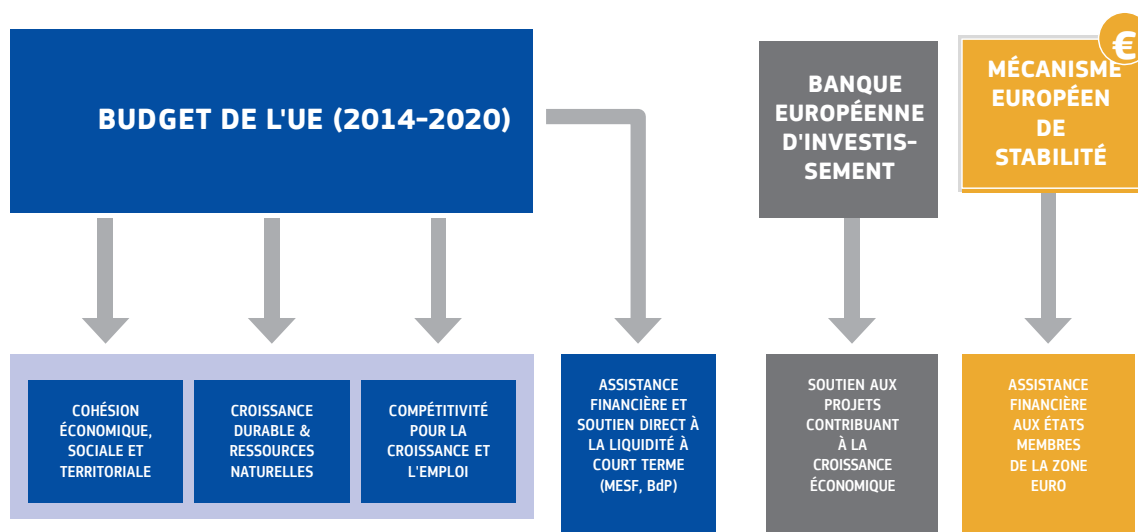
BUDGET DE L'UE (2014-2020)

BANQUE EUROPÉENNE D'INVESTIS-SEMENT

€

MÉCANISME EUROPÉEN DE STABILITÉ

COHÉSION ÉCONOMIQUE, SOCIALE ET TERRITORIALE

CROISSANCE DURABLE & RESSOURCES NATURELLES

COMPÉTITIVITÉ POUR LA CROISSANCE ET L'EMPLOI

ASSISTANCE FINANCIÈRE ET SOUTIEN DIRECT À LA LIQUIDITÉ À COURT TERME (MESF, BdP)

SOUTIEN AUX PROJETS CONTRIBUANT À LA CROISSANCE ÉCONOMIQUE

ASSISTANCE FINANCIÈRE AUX ÉTATS MEMBRES DE LA ZONE EURO